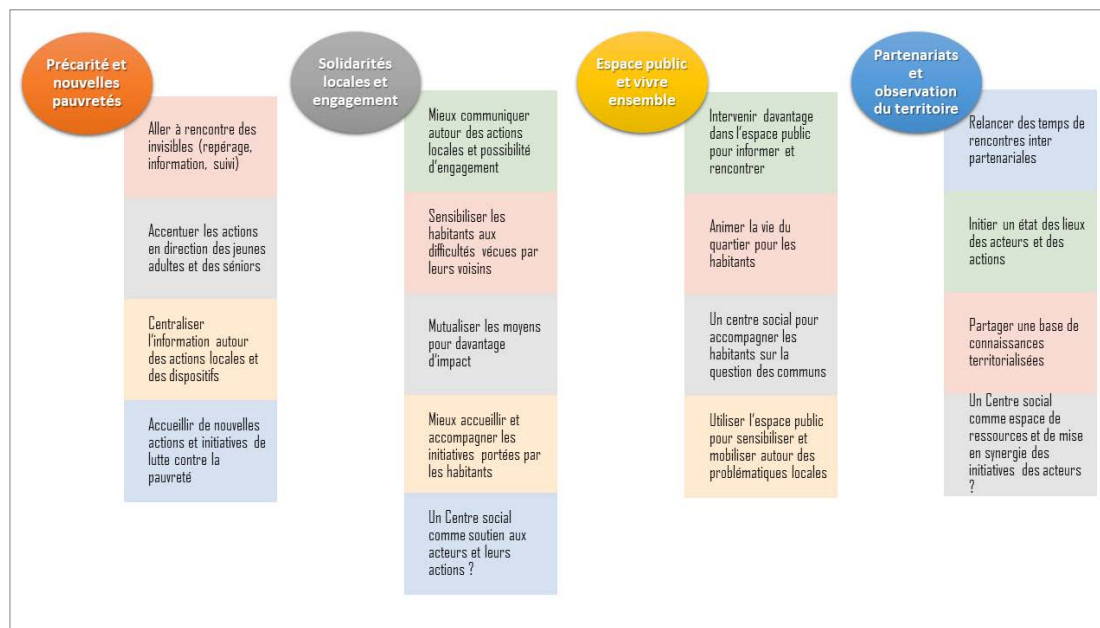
Précarité et nouvelles pauvretés

Aller à rencontre des invisibles (repérage, information, suivi)

Accentuer les actions en direction des jeunes adultes et des séniors

Centraliser l'information autour des actions locales et des dispositifs

Accueillir de nouvelles actions et initiatives de lutte contre la pauvreté

Solidarités locales et engagement

Mieux communiquer autour des actions locales et possibilité d'engagement

Sensibiliser les habitants aux difficultés vécues par leurs voisins

Mutualiser les moyens pour davantage d'impact

Mieux accueillir et accompagner les initiatives portées par les habitants

Un Centre social comme soutien aux acteurs et leurs actions ?

Espace public et vivre ensemble

Intervenir davantage dans l'espace public pour informer et rencontrer

Animer la vie du quartier pour les habitants

Un centre social pour accompagner les habitants sur la question des communs

Utiliser l'espace public pour sensibiliser et mobiliser autour des problématiques locales

Partenariats et observation du territoire

Relancer des temps de rencontres inter partenariales

Initier un état des lieux des acteurs et des actions

Partager une base de connaissances territorialisées

Un Centre social comme espace de ressources et de mise en synergie des initiatives des acteurs ?